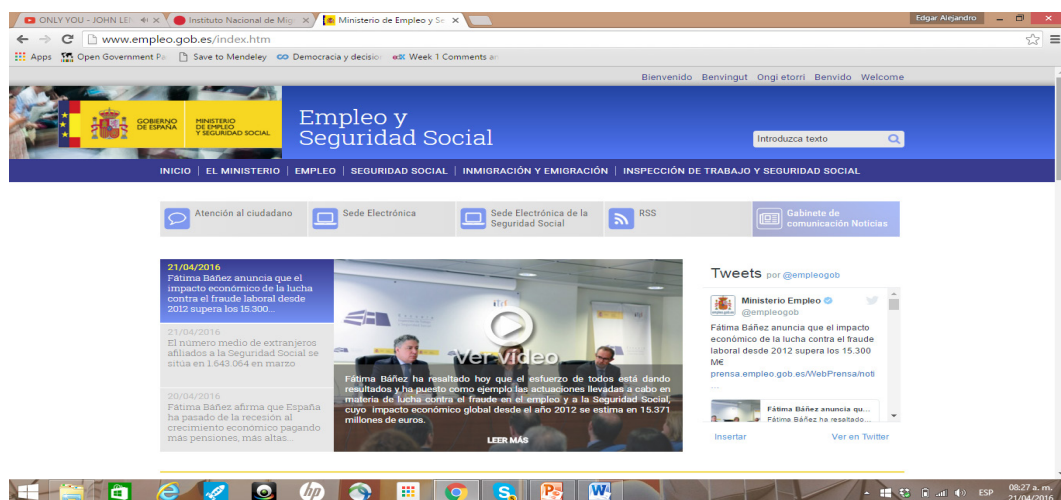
ONLY YOU - JOHN LEN ×  Instituto Nacional de Mig ×  Ministerio de Empleo y Se ×

Edgar Alejandro

www.empleo.gob.es/index.htm

Apps  Open Government Pa  Save to Mendeley  Democracia y decision  Week 1 Comments ar

Bienvenido  Benvingut  Ongi etorri  Benvido  Welcome

GOBIERNO DE ESPAÑA  MINISTERIO DE EMPLEO Y SEGURIDAD SOCIAL

Empleo y Seguridad Social

Introduzca texto

INICIO | EL MINISTERIO | EMPLEO | SEGURIDAD SOCIAL | INMIGRACIÓN Y EMIGRACIÓN | INSPECCIÓN DE TRABAJO Y SEGURIDAD SOCIAL

Atención al ciudadano

Sede Electrónica

Sede Electrónica de la Seguridad Social

RSS

Gabinete de comunicación Noticias

21/04/2016
Fátima Báñez anuncia que el impacto económico de la lucha contra el fraude laboral desde 2012 supera los 15.300...

21/04/2016
El número medio de extranjeros afiliados a la Seguridad Social se sitúa en 1.643.064 en marzo

20/04/2016
Fátima Báñez afirma que España ha pasado de la recesión al crecimiento económico pagando más pensiones, más altas...

Ver vídeo

Fátima Báñez ha resaltado hoy que el esfuerzo de todos está dando resultados y ha puesto como ejemplo las actuaciones llevadas a cabo en materia de lucha contra el fraude en el empleo y a la Seguridad Social, cuyo impacto económico global desde el año 2012 se estima en 15.371 millones de euros.

LEER MÁS

Tweets por @empleogob

Ministerio Empleo
@empleogob

Fátima Báñez anuncia que el impacto económico de la lucha contra el fraude laboral desde 2012 supera los 15.300 M€
prensa.empleo.gob.es/WebPrensa/noti
...

Fátima Báñez anuncia qu...
Fátima Báñez ha resaltado...

Insertar

Ver en Twitter

ESP  08:27 a. m.  21/04/2016